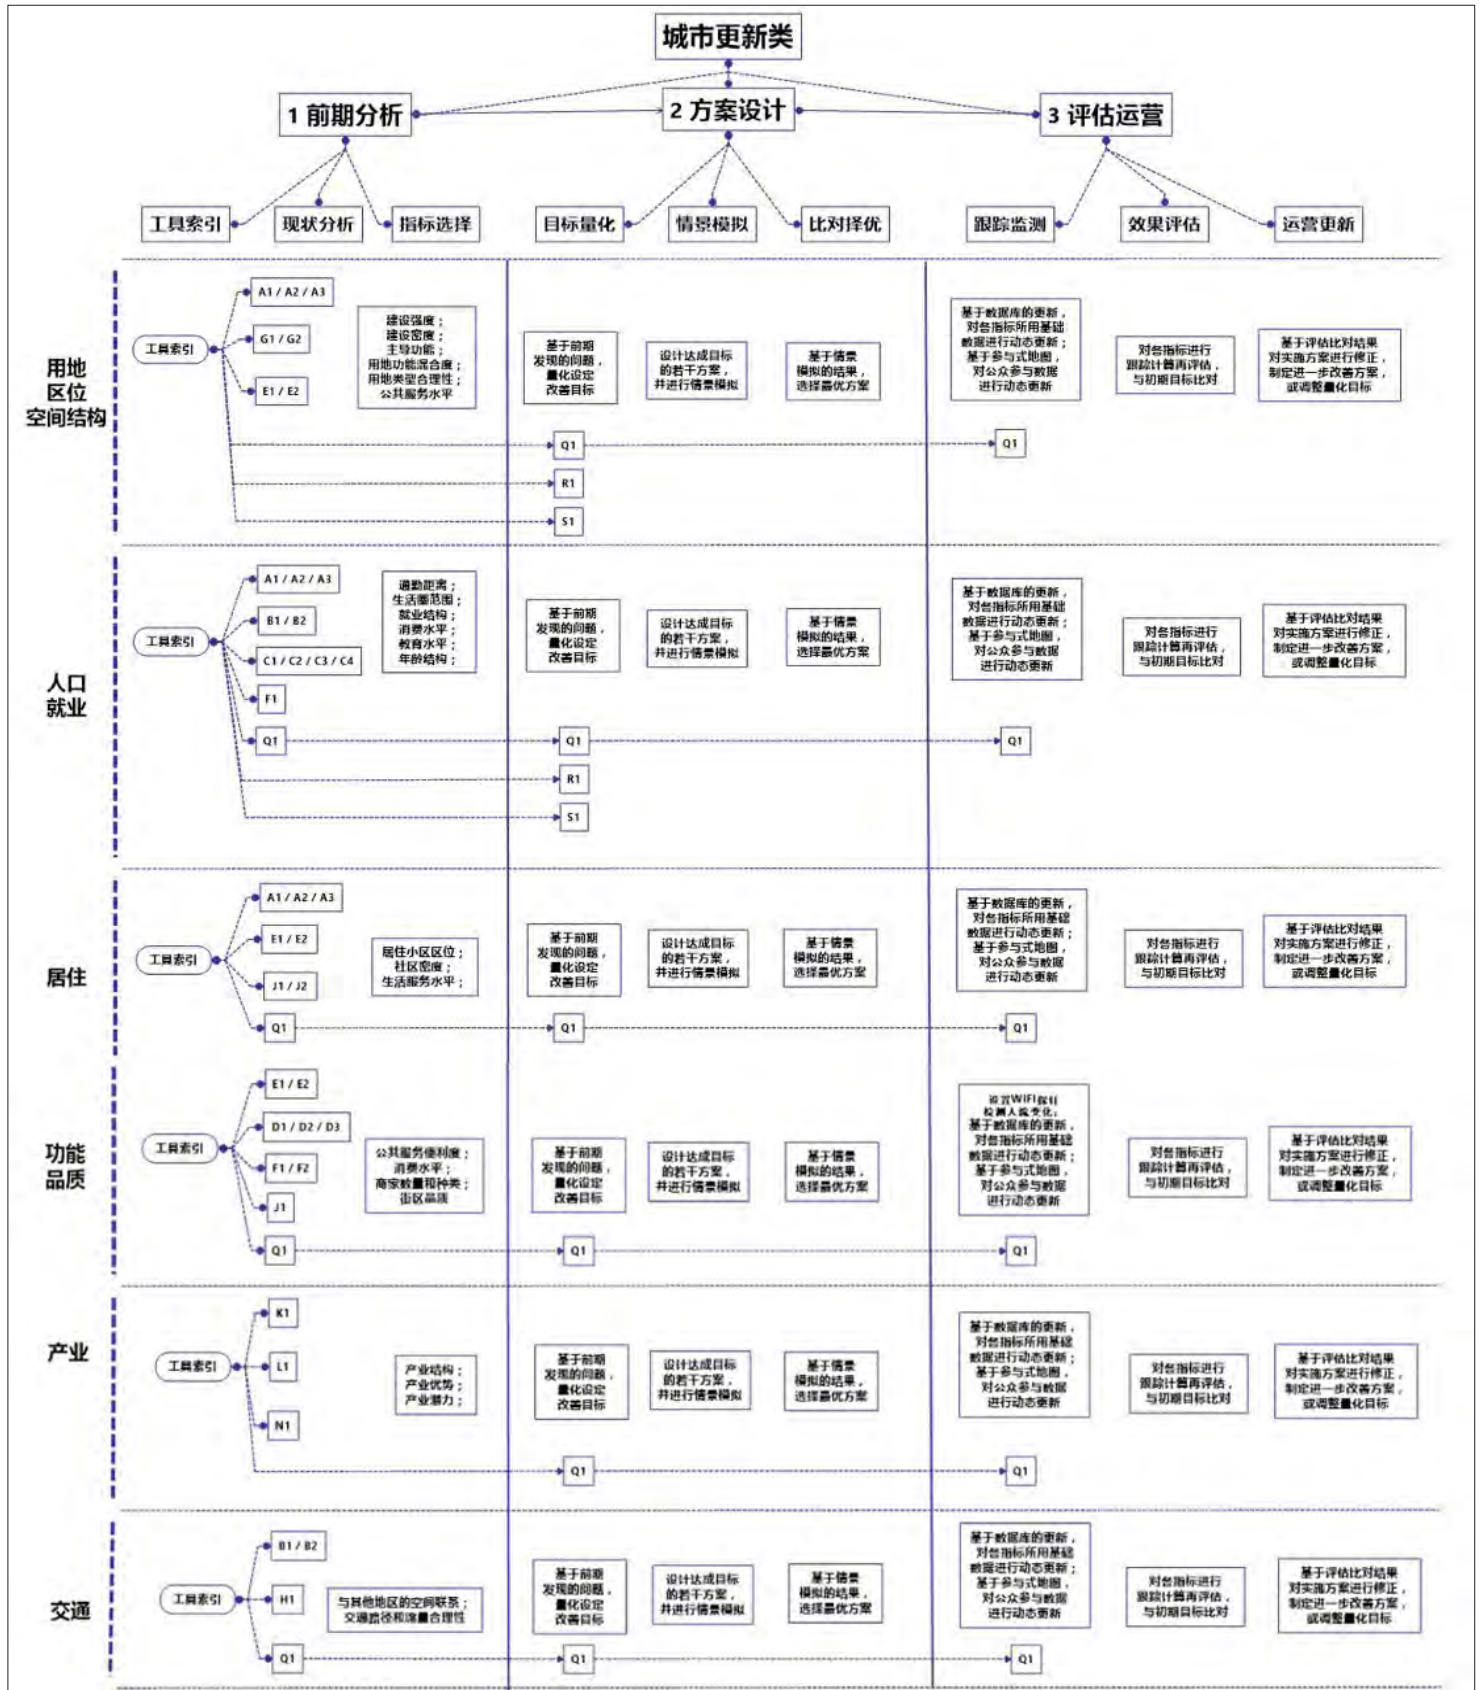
城市更新类

1 前期分析
2 方案设计
3 评估运营

工具索引
现状分析
指标选择
目标量化
情景模拟
比对择优
跟踪监测
效果评估
运营更新

用地区位空间结构

工具索引
A1 / A2 / A3
G1 / G2
E1 / E2
建设强度；建设密度；主导功能；用地功能混合度；用地类型合理性；公共服务水平
基于前期发现的问题，量化设定改善目标
设计达成目标的若干方案，并进行情景模拟
基于情景模拟的结果，选择最优方案
基于数据库的更新，对各指标所用基础数据进行动态更新；基于参与式地图，对公众参与数据进行动态更新
对各指标进行跟踪计算再评估，与初期目标比对
基于评估比对结果对实施方案进行修正，制定进一步改善方案，或调整量化目标
Q1
Q1
R1
S1

人口就业

工具索引
A1 / A2 / A3
B1 / B2
C1 / C2 / C3 / C4
F1
Q1
通勤距离；生活圈范围；就业结构；消费水平；教育水平；年龄结构；
基于前期发现的问题，量化设定改善目标
设计达成目标的若干方案，并进行情景模拟
基于情景模拟的结果，选择最优方案
基于数据库的更新，对各指标所用基础数据进行动态更新；基于参与式地图，对公众参与数据进行动态更新
对各指标进行跟踪计算再评估，与初期目标比对
基于评估比对结果对实施方案进行修正，制定进一步改善方案，或调整量化目标
Q1
Q1
R1
S1

居住

工具索引
A1 / A2 / A3
E1 / E2
J1 / J2
Q1
居住小区区位；社区密度；生活服务水平；
基于前期发现的问题，量化设定改善目标
设计达成目标的若干方案，并进行情景模拟
基于情景模拟的结果，选择最优方案
基于数据库的更新，对各指标所用基础数据进行动态更新；基于参与式地图，对公众参与数据进行动态更新
对各指标进行跟踪计算再评估，与初期目标比对
基于评估比对结果对实施方案进行修正，制定进一步改善方案，或调整量化目标
Q1
Q1

功能品质

工具索引
E1 / E2
D1 / D2 / D3
F1 / F2
J1
Q1
公共服务便利度；消费水平；商家数量和种类；街区品质
基于前期发现的问题，量化设定改善目标
设计达成目标的若干方案，并进行情景模拟
基于情景模拟的结果，选择最优方案
设置WIFI探针检测人流变化；基于数据库的更新，对各指标所用基础数据进行动态更新；基于参与式地图，对公众参与数据进行动态更新
对各指标进行跟踪计算再评估，与初期目标比对
基于评估比对结果对实施方案进行修正，制定进一步改善方案，或调整量化目标
Q1
Q1

产业

工具索引
K1
L1
N1
产业结构；产业优势；产业潜力；
基于前期发现的问题，量化设定改善目标
设计达成目标的若干方案，并进行情景模拟
基于情景模拟的结果，选择最优方案
基于数据库的更新，对各指标所用基础数据进行动态更新；基于参与式地图，对公众参与数据进行动态更新
对各指标进行跟踪计算再评估，与初期目标比对
基于评估比对结果对实施方案进行修正，制定进一步改善方案，或调整量化目标
Q1
Q1

交通

工具索引
B1 / B2
H1
Q1
与其他地区的空间联系；交通路径和流量合理性
基于前期发现的问题，量化设定改善目标
设计达成目标的若干方案，并进行情景模拟
基于情景模拟的结果，选择最优方案
基于数据库的更新，对各指标所用基础数据进行动态更新；基于参与式地图，对公众参与数据进行动态更新
对各指标进行跟踪计算再评估，与初期目标比对
基于评估比对结果对实施方案进行修正，制定进一步改善方案，或调整量化目标
Q1
Q1